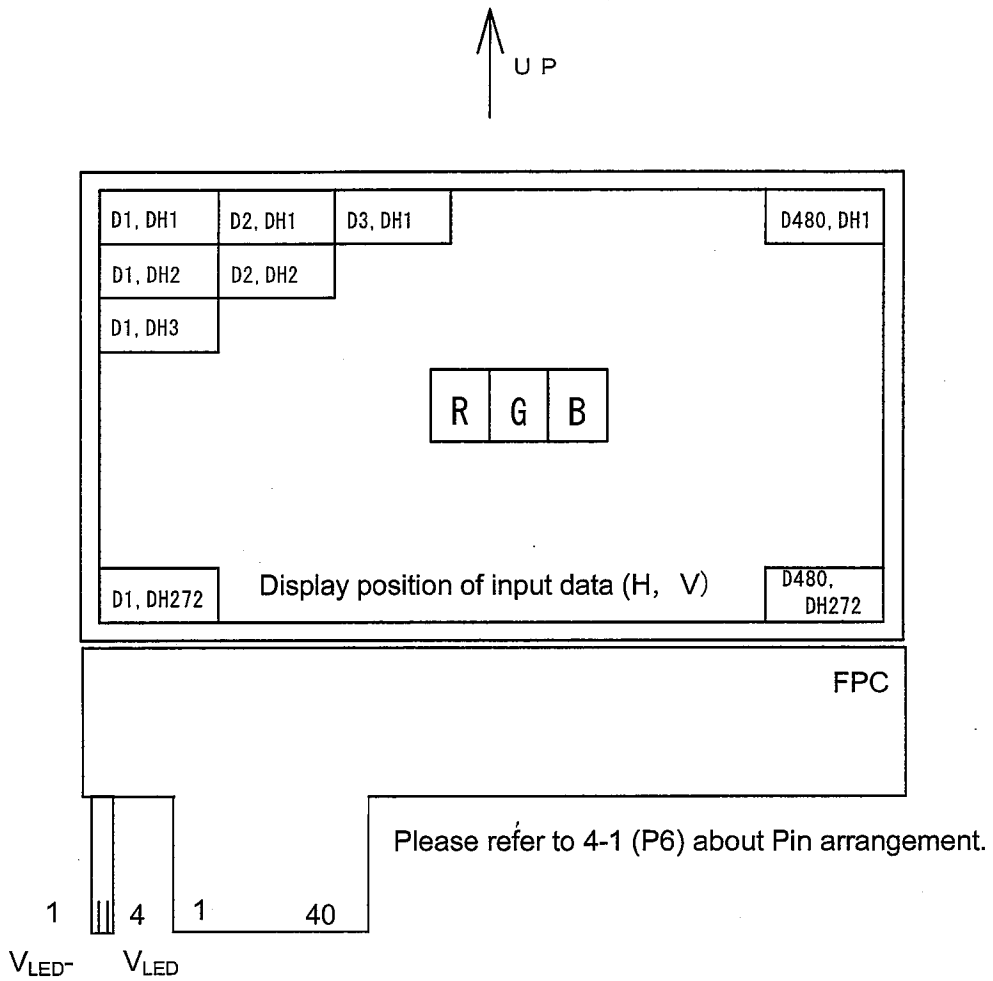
UP

D1, DH1
D2, DH1
D3, DH1
D480, DH1
D1, DH2
D2, DH2
D1, DH3

R
G
B

D1, DH272
Display position of input data (H, V)
D480, DH272

FPC

Please refer to 4-1 (P6) about Pin arrangement.

1
4
1
40

$V_{LED}$-
$V_{LED}$